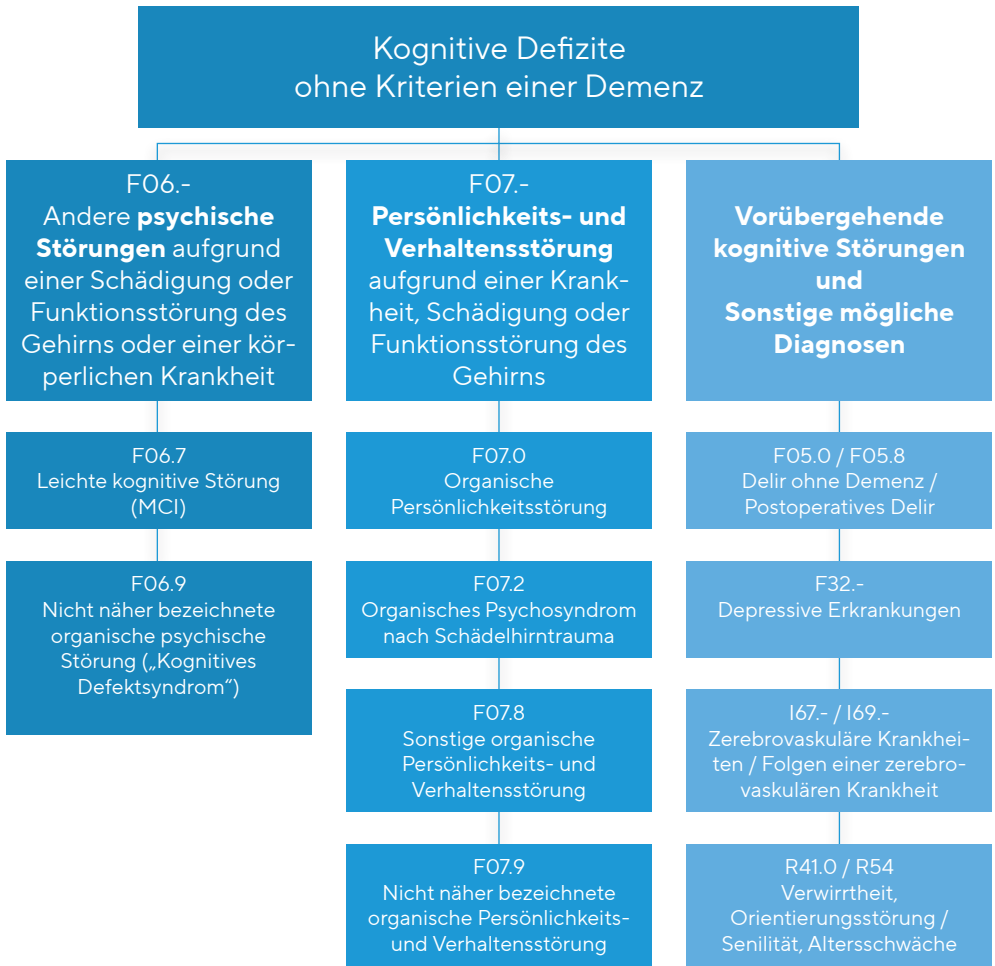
Kognitive Defizite ohne Kriterien einer Demenz

F06.-
Andere **psychische Störungen** aufgrund einer Schädigung oder Funktionsstörung des Gehirns oder einer körperlichen Krankheit

F06.7
Leichte kognitive Störung (MCI)

F06.9
Nicht näher bezeichnete organische psychische Störung („Kognitives Defektsyndrom“)

F07.-
**Persönlichkeits- und Verhaltensstörung** aufgrund einer Krankheit, Schädigung oder Funktionsstörung des Gehirns

F07.0
Organische Persönlichkeitsstörung

F07.2
Organisches Psychosyndrom nach Schädelhirntrauma

F07.8
Sonstige organische Persönlichkeits- und Verhaltensstörung

F07.9
Nicht näher bezeichnete organische Persönlichkeits- und Verhaltensstörung

**Vorübergehende kognitive Störungen und Sonstige mögliche Diagnosen**

F05.0 / F05.8
Delir ohne Demenz / Postoperatives Delir

F32.-
Depressive Erkrankungen

I67.- / I69.-
Zerebrovaskuläre Krankheiten / Folgen einer zerebrovaskulären Krankheit

R41.0 / R54
Verwirrtheit, Orientierungsstörung / Senilität, Altersschwäche